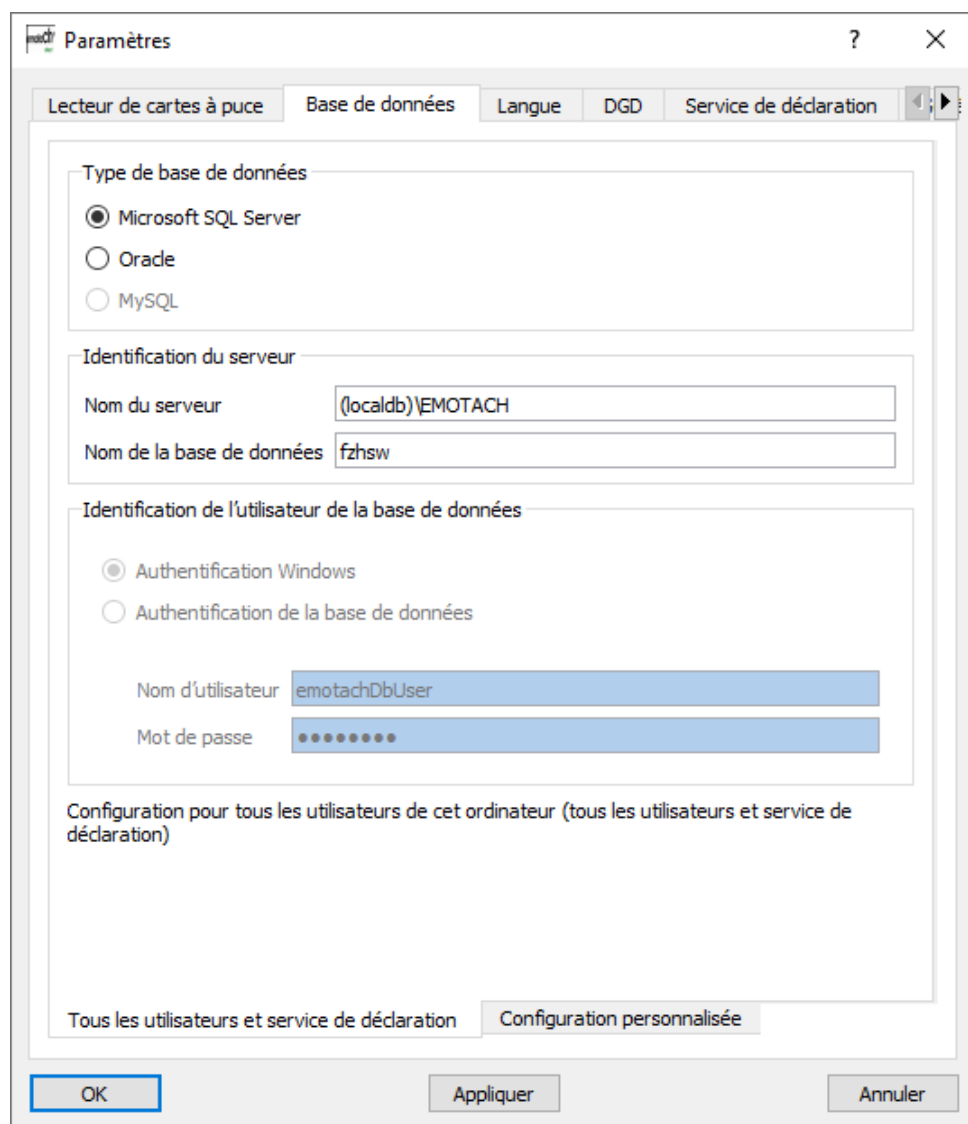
Paramètres
?
×

Lecteur de cartes à puce | Base de données | Langue | DGD | Service de déclaration

Type de base de données
Microsoft SQL Server
Oracle
MySQL

Identification du serveur
Nom du serveur (localdb)\EMOTACH
Nom de la base de données fzhsw

Identification de l'utilisateur de la base de données
Authentification Windows
Authentification de la base de données

Nom d'utilisateur emotachDbUser
Mot de passe ••••••••

Configuration pour tous les utilisateurs de cet ordinateur (tous les utilisateurs et service de déclaration)

Tous les utilisateurs et service de déclaration | Configuration personnalisée

OK | Appliquer | Annuler